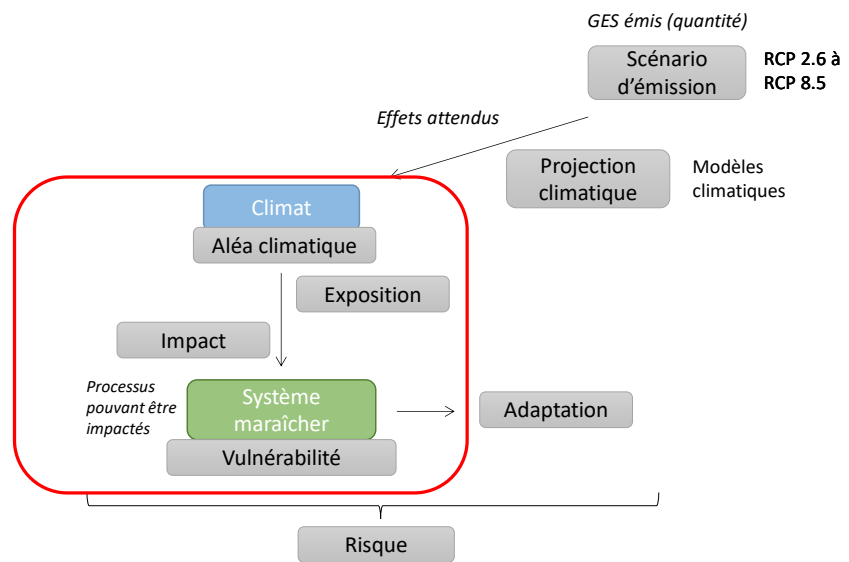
GES émis (quantité)

Scénario d'émission

RCP 2.6 à RCP 8.5

Effets attendus

Projection climatique

Modèles climatiques

Climat

Aléa climatique

Exposition

Impact

Processus pouvant être impactés

Système maraîcher

Vulnérabilité

Adaptation

Risque